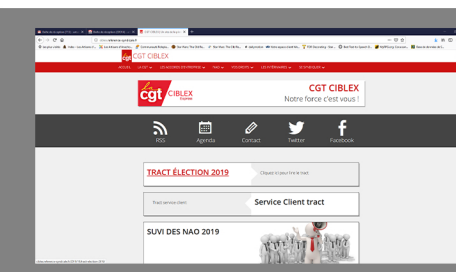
CGT CIBLEX

ACCUEIL LA CGT ▾ LES ACCORDS D'ENTREPRISE ▾ NAO ▾ VOS DROITS ▾ LES INTÉRIMAIRES ▾ LE SYNDICAT ▾

cgt CIBLEX

CGT CIBLEX
Notre force c'est vous !

RSS Agenda Contact Twitter Facebook

TRACT ÉLECTION 2019

Cliquez ici pour lire le tract

Tract service client

Service Client tract

SUIVI DES NAO 2019